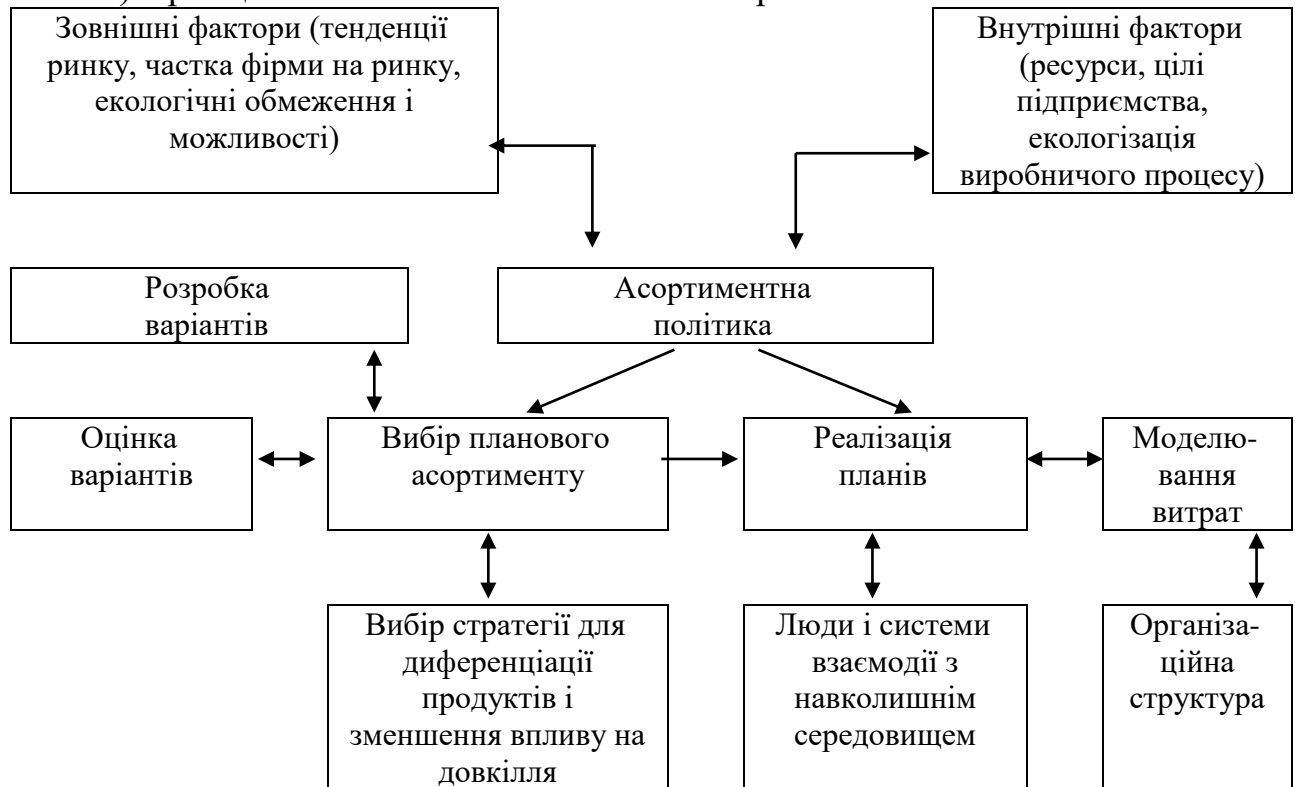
Зовнішні фактори (тенденції ринку, частка фірми на ринку, екологічні обмеження і можливості)

Внутрішні фактори (ресурси, цілі підприємства, екологізація виробничого процесу)

Розробка варіантів

Асортиментна політика

Оцінка варіантів

Вибір планового асортименту

Реалізація планів

Моделювання витрат

Вибір стратегії для диференціації продуктів і зменшення впливу на довкілля

Люди і системи взаємодії з навколишнім середовищем

Організаційна структура